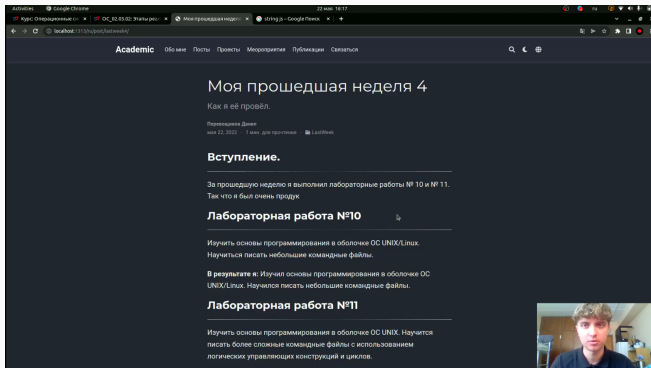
Activities Google Chrome 22 мая 16:17

Курс: Операционные си × ОС_02.03.02: Этапы разр × Моя прошедшая неделя × string.js – Google Поиск × +

localhost:1313/ru/post/lastweek4/

Academic Обо мне Посты Проекты Мероприятия Публикации Связаться

Моя прошедшая неделя 4

Как я её провёл.

Первощиков Данил
мая 22, 2022 · 1 мин. для прочтения · LastWeek

Вступление.

За прошедшую неделю я выполнил лабораторные работы № 10 и № 11. Так что я был очень продук

Лабораторная работа №10

Изучить основы программирования в оболочке ОС UNIX/Linux. Научиться писать небольшие командные файлы.

В результате я: Изучил основы программирования в оболочке ОС UNIX/Linux. Научился писать небольшие командные файлы.

Лабораторная работа №11

Изучить основы программирования в оболочке ОС UNIX. Научится писать более сложные командные файлы с использованием логических управляющих конструкций и циклов.